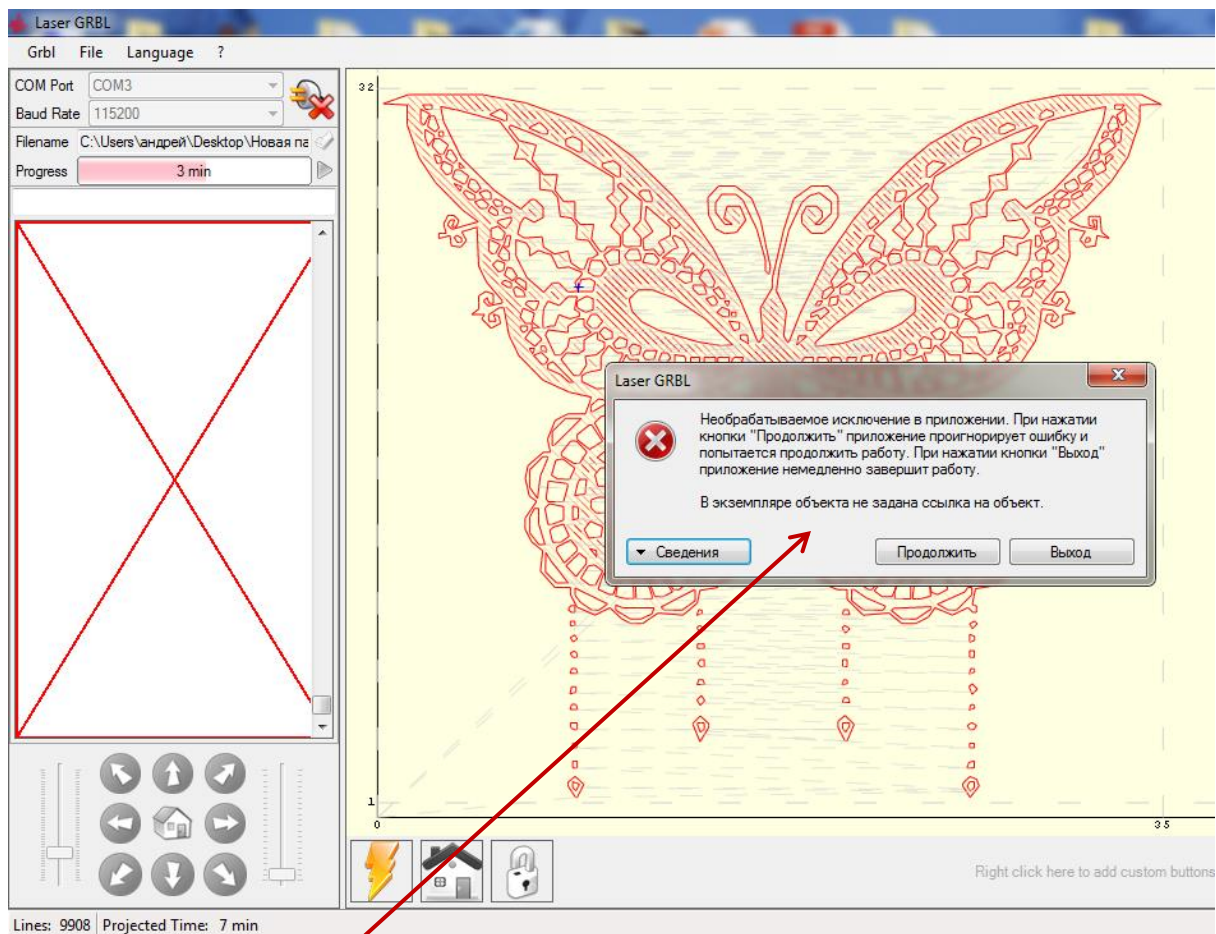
Laser GRBL

Grbl File Language ?

COM Port COM3
Baud Rate 115200
Filename C:\Users\андрей\Desktop\Новая па
Progress 3 min

32

1

0

35

Laser GRBL

Необрабатываемое исключение в приложении. При нажатии кнопки "Продолжить" приложение проигнорирует ошибку и попытается продолжить работу. При нажатии кнопки "Выход" приложение немедленно завершит работу.

В экземпляре объекта не задана ссылка на объект.

Сведения

Продолжить

Выход

Right click here to add custom buttons

Lines: 9908 Projected Time: 7 min